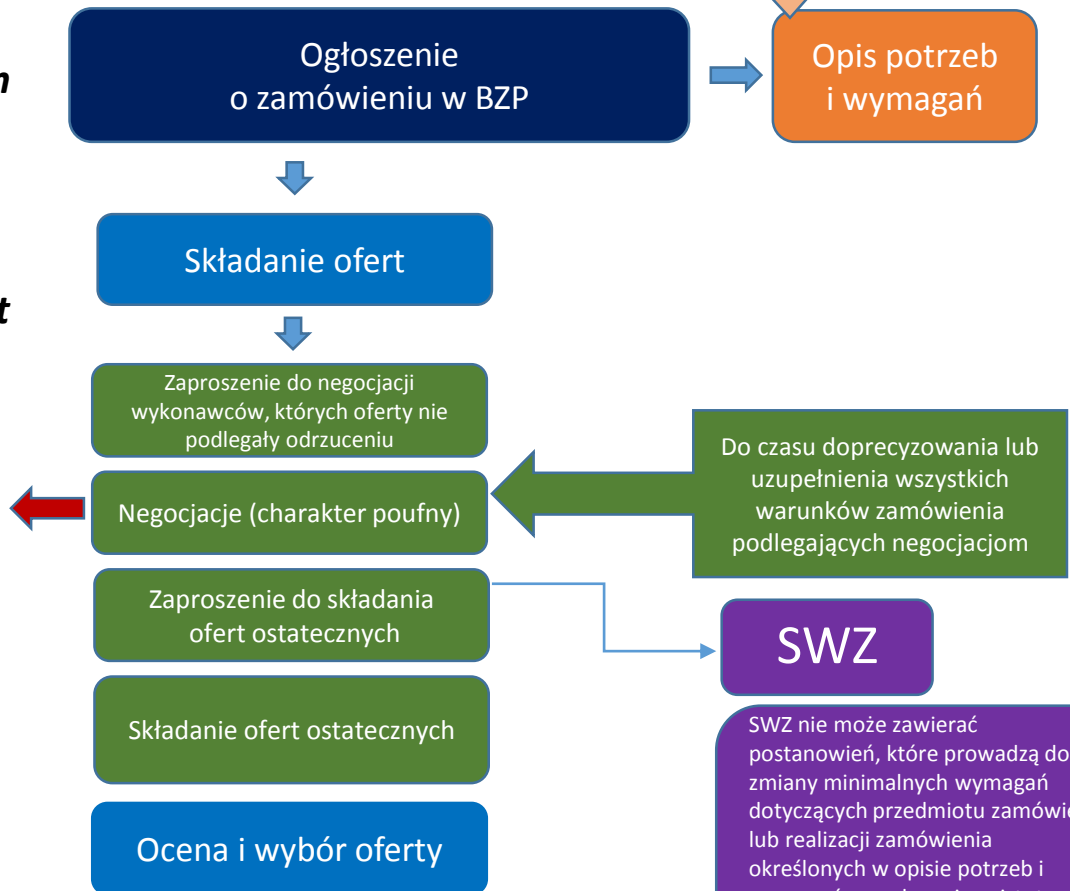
m

t

Ogłoszenie o zamówieniu w BZP

Opis potrzeb i wymagań

Składanie ofert

Zaproszenie do negocjacji wykonawców, których oferty nie podlegały odrzuceniu

Negocjacje (charakter poufny)

Do czasu doprecyzowania lub uzupełnienia wszystkich warunków zamówienia podlegających negocjacjom

Zaproszenie do składania ofert ostatecznych

SWZ

Składanie ofert ostatecznych

SWZ nie może zawierać postanowień, które prowadzą do zmiany minimalnych wymagań dotyczących przedmiotu zamówi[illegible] lub realizacji zamówienia określonych w opisie potrzeb i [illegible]

Ocena i wybór oferty